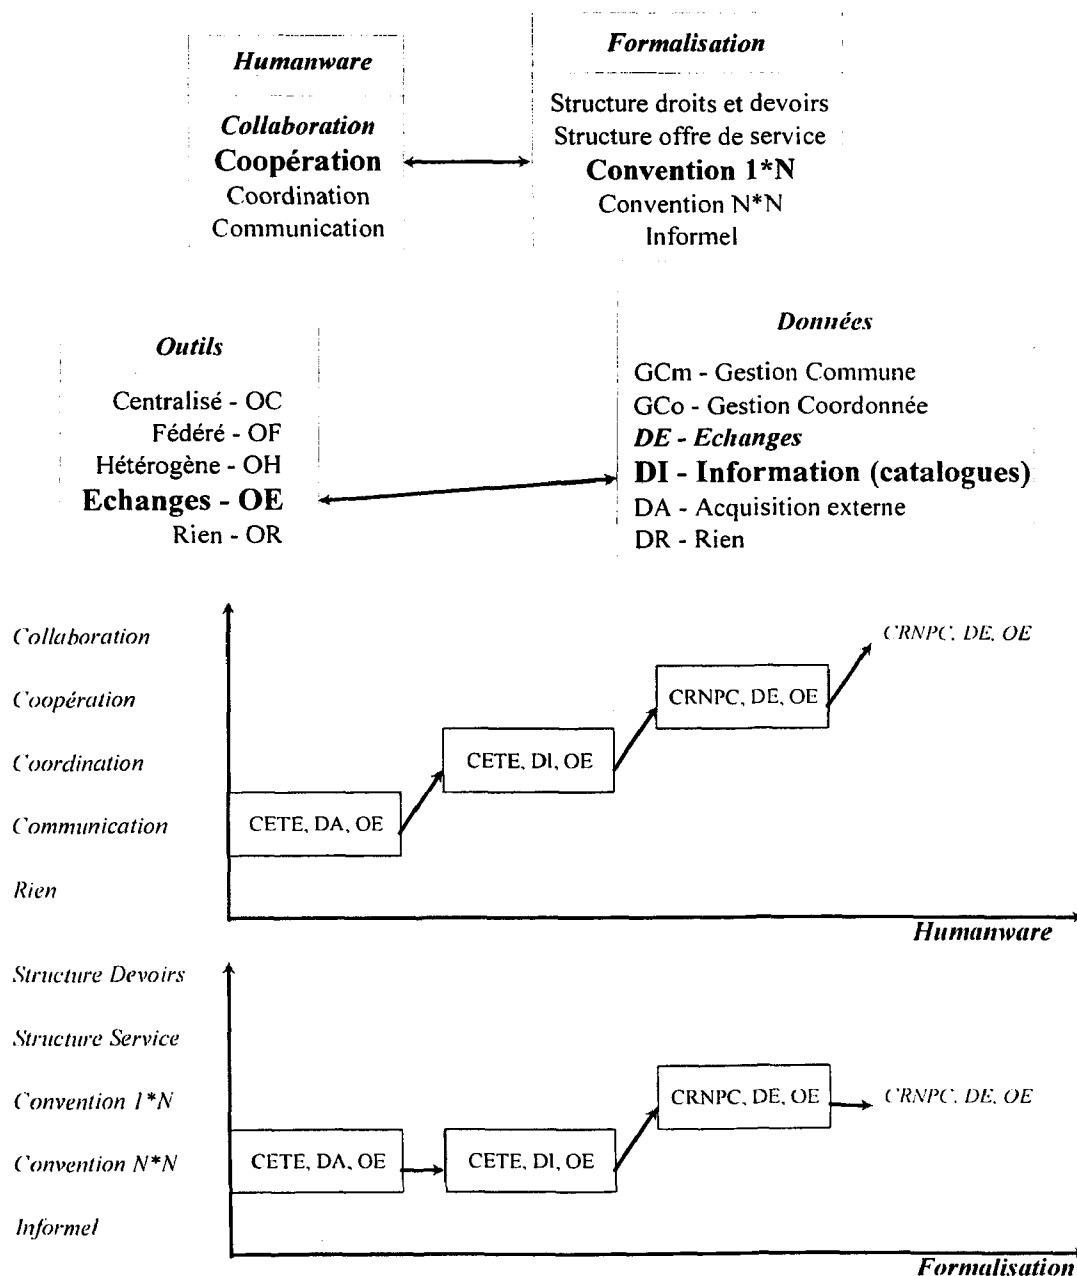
Humanware

Collaboration
Coopération
Coordination
Communication

Formalisation

Structure droits et devoirs
Structure offre de service
Convention 1*N
Convention N*N
Informel

Outils

Centralisé - OC
Fédéré - OF
Hétérogène - OH
Echanges - OE
Rien - OR

Données

GCm - Gestion Commune
GCo - Gestion Coordonnée
DE - Echanges
DI - Information (catalogues)
DA - Acquisition externe
DR - Rien

Collaboration
Coopération
Coordination
Communication
Rien

CETE, DA, OE
CETE, DI, OE
CRNPC, DE, OE
CRNPC, DE, OE

Humanware

Structure Devoirs
Structure Service
Convention 1*N
Convention N*N
Informel

CETE, DA, OE
CETE, DI, OE
CRNPC, DE, OE
CRNPC, DE, OE

Formalisation